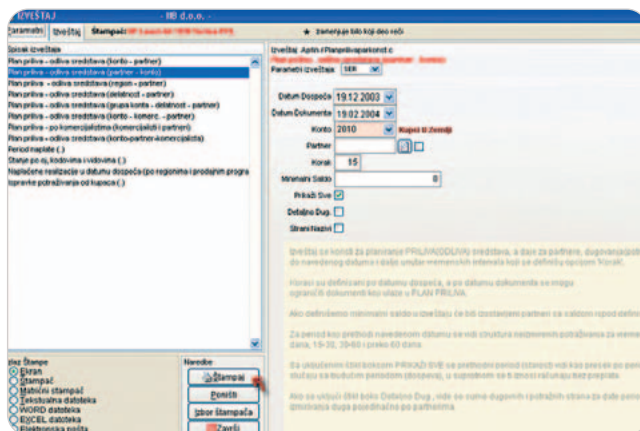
IZVEŠTAJ - IB d.o.o. -

Parametri | Izveštaj | Štampač: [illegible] ★ zamenjuje bilo koji deo reči

Spisak izveštaja

Plan priliva - odliva sredstava (konto - partner)
Plan priliva - odliva sredstava (partner - konto)
Plan priliva - odliva sredstava (region - partner)
Plan priliva - odliva sredstava (delatnost - partner)
Plan priliva - odliva sredstava (grupa konta - delatnost - partner)
Plan priliva - odliva sredstava (konto - komerc. - partner)
Plan priliva - po komercijalistima (komercijalisti i partneri)
Plan priliva - odliva sredstava (konto-partner-komercijalista)
Period naplate (.)
Stanje po vj, kodo-ima i vidovima (.)
Naplaćene realizacije u datumu dospeća (po regionima i prodajnim progra
Ispravke potraživanja od kupaca (.)

Izveštaj: Aptn i Planprilivaparkonl.c
Plan priliva - odliva sredstava (partner - konto)
Parametri izveštaja 169

Datum Dospeća 19.12.2003
Datum Dokumenta 19.02.2004
Konto 2010 Kupci U Zemlji
Partner
Korak 15
Minimalni Saldo 0
Prikaži Sve
Detaljno Dug.
Strani Nazivi

Izveštaj se koristi za planiranje PRILIVA(ODLIVA) sredstava, a daje za partnere, dugovanja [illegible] do navedenog datuma i daje unutar vremenskih intervala koje se definišu opcijom Korak.

Horaci su definisani po datumu dospeća, a po datumu dokumenta se mogu ograničiti dokumenti koji ulaze u PLAN PRILIVA.

Ako definisemo minimalni saldo u izveštaju će biti dostavljeni partneri sa saldom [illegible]

Za period koji prethodi navedenom datumu se vidi struktura nedospelih potraživanja za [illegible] dana, 15-30, 30-60 i preko 60 dana

Sa uključenim čekboksom PRIKAŽI SVE za prethodni period (istekli) vidi kao posebi po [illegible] slučaju sa budućim periodom (dospeva), u suprotnom se ti iznosi računaju kao preplata.

Ako se uključi čekboks Detaljno Dug., vide se sume dugovnih i potražnih strana da date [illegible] generisanja duga pojedinačno po partnerima.

Izlaz Štampe
Ekran
Štampač
Matrični štampač
Tekstualna datoteka
WORD datoteka
EXCEL datoteka
Elektronska pošta

Naredbe
Štampaj
Poništi
Izbor Štampača
Zatvori